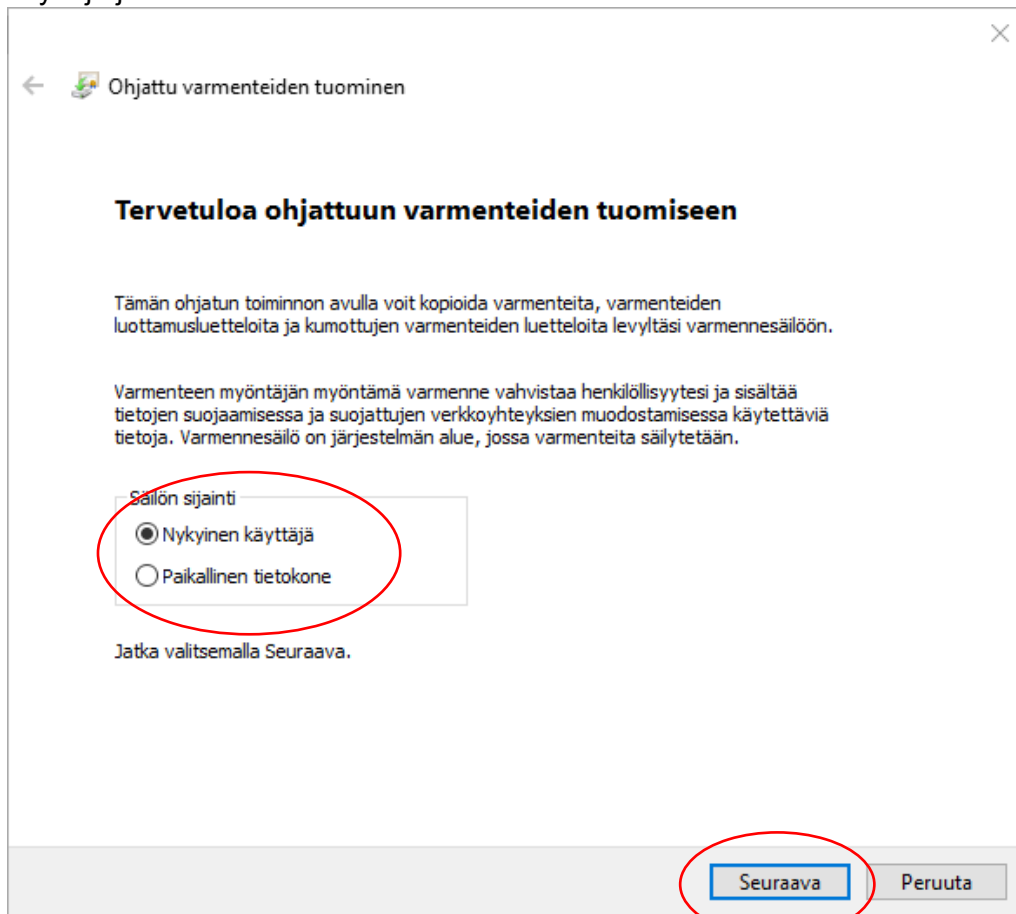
Ohjattu varmenteiden tuominen

Tervetuloa ohjattuun varmenteiden tuomiseen

Tämän ohjatun toiminnon avulla voit kopioida varmenteita, varmenteiden luottamusluetteloita ja kumottujen varmenteiden luetteloita levyltäsi varmennesäilöön.

Varmenteen myöntäjän myöntämä varmenne vahvistaa henkilöllisyytesi ja sisältää tietojen suojaamisessa ja suojattujen verkkoyhteyksien muodostamisessa käytettäviä tietoja. Varmennesäilö on järjestelmän alue, jossa varmenteita säilytetään.

Säilön sijainti
Nykyinen käyttäjä
Paikallinen tietokone

Jatka valitsemalla Seuraava.

Seuraava
Peruuta